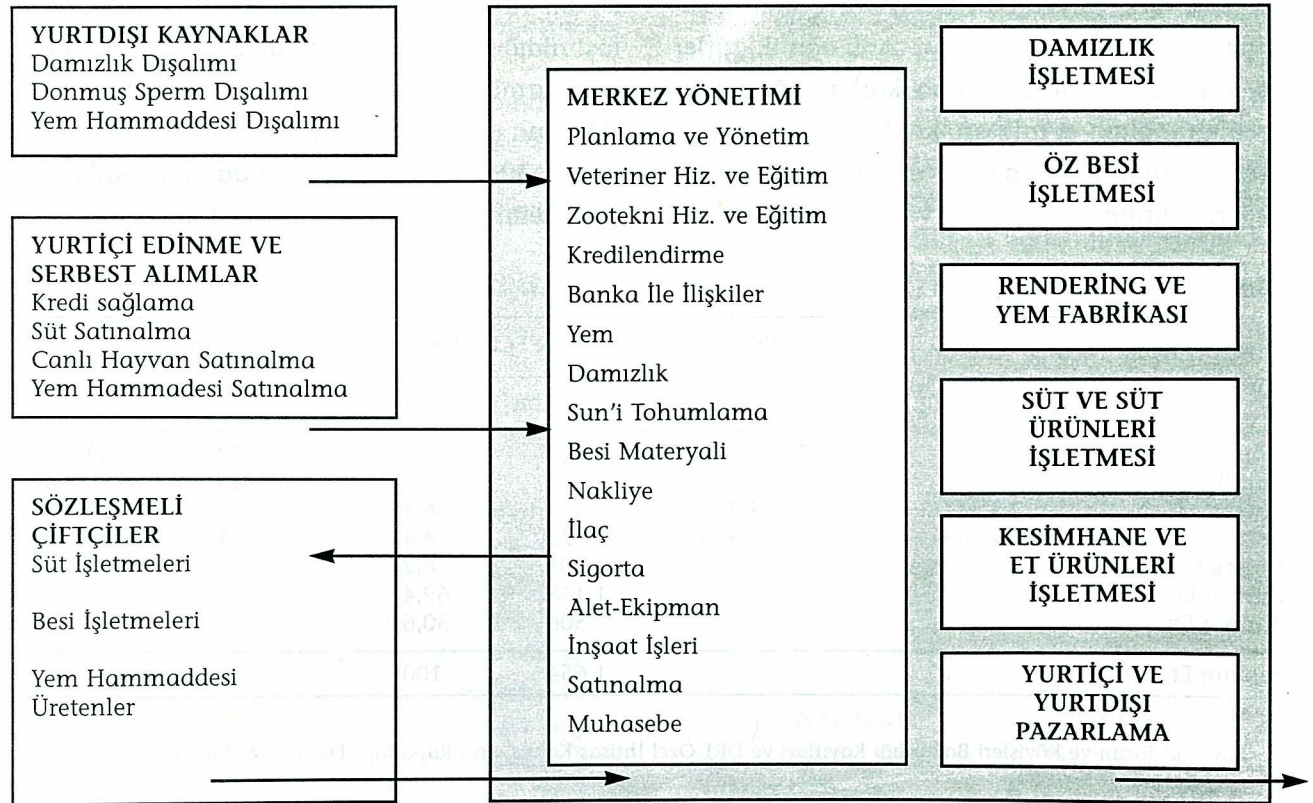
YURTDIŞI KAYNAKLAR
Damızlık Dışalımı
Donmuş Sperm Dışalımı
Yem Hammaddesi Dışalımı

YURTİÇİ EDİNME VE SERBEST ALIMLAR
Kredi sağlama
Süt Satınalma
Canlı Hayvan Satınalma
Yem Hammadesi Satınalma

SÖZLEŞMELİ ÇİFTÇİLER
Süt İşletmeleri

Besi İşletmeleri

Yem Hammaddesi Üretenler

MERKEZ YÖNETİMİ
Planlama ve Yönetim
Veteriner Hiz. ve Eğitim
Zootekni Hiz. ve Eğitim
Kredilendirme
Banka İle İlişkiler
Yem
Damızlık
Sun'i Tohumlama
Besi Materyali
Nakliye
İlaç
Sigorta
Alet-Ekipman
İnşaat İşleri
Satınalma
Muhasebe

DAMIZLIK İŞLETMESİ

ÖZ BESİ İŞLETMESİ

RENDERİNG VE YEM FABRİKASI

SÜT VE SÜT ÜRÜNLERİ İŞLETMESİ

KESİMHANE VE ET ÜRÜNLERİ İŞLETMESİ

YURTİÇİ VE YURTDIŞI PAZARLAMA